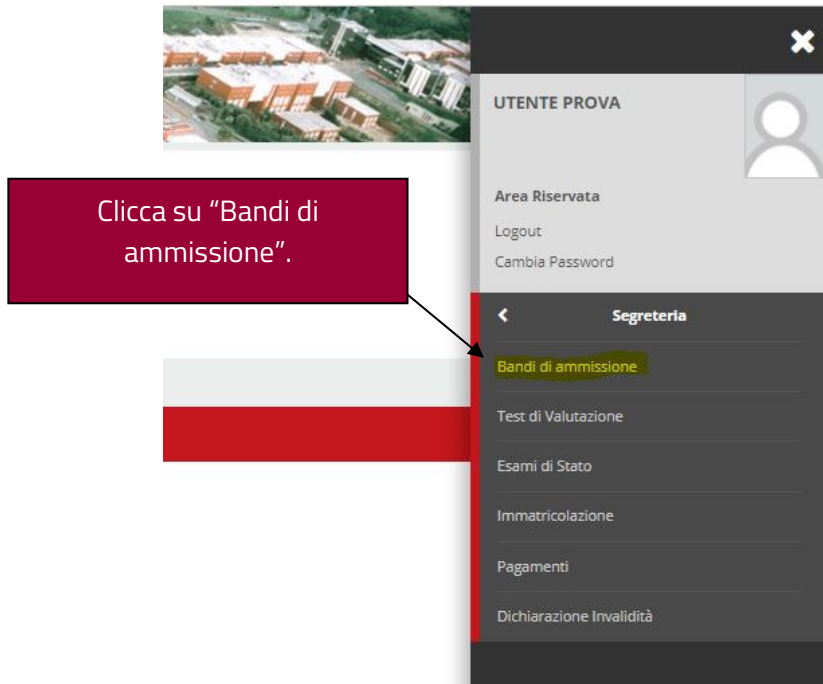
Clicca su "Bandi di ammissione".

UTENTE PROVA

Area Riservata

Logout

Cambia Password

Segreteria

Bandi di ammissione

Test di Valutazione

Esami di Stato

Immatricolazione

Pagamenti

Dichiarazione Invalidità